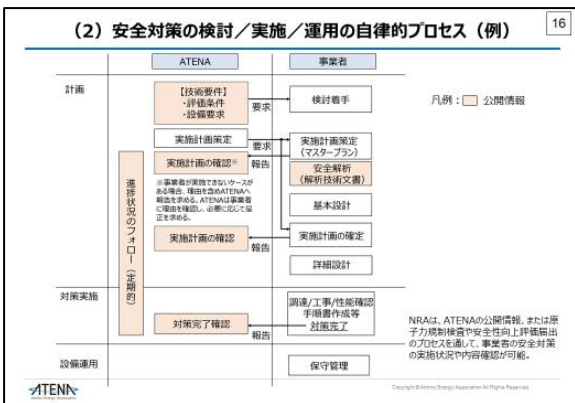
（2）安全対策の検討／実施／運用の自律的プロセス（例）

16

ATENA

事業者

計画

【技術要件】
・評価条件
・設備要求

要求

検討着手

凡例：□ 公開情報

実施計画策定

要求

実施計画策定（マスタープラン）

実施計画の確認※

報告

安全解析（解析技術文書）

※事業者が実施できないケースがある場合、理由を含めATENAへ報告を求める。ATENAは事業者に理由を確認し、必要に応じて是正を求める。

基本設計

進捗状況のフォロー（定期的）

実施計画の確認

報告

実施計画の確定

詳細設計

対策実施

調達／工事／性能確認
手順書作成等
対策完了

対策完了確認

報告

NRAは、ATENAの公開情報、または原子力規制検査や安全性向上評価届出のプロセスを通して、事業者の安全対策の実施状況や内容確認が可能。

設備運用

保守管理

ATENA
Atomic Energy Association

Copyright © Atomic Energy Association All Rights Reserved.